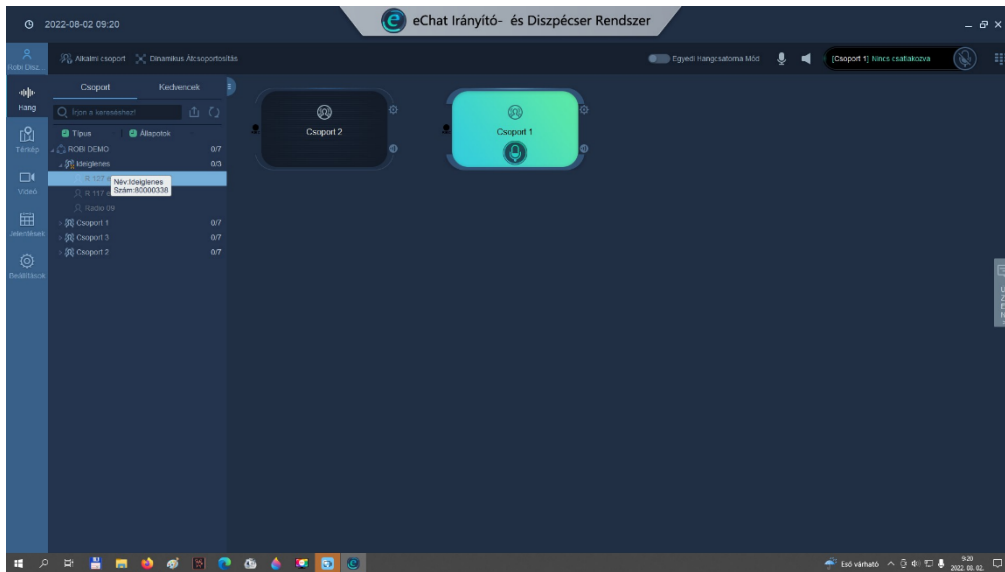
2022-08-02 09:20

eChat Irányító- és Diszpécser Rendszer

Robi Disz.

Alkalmi csoport  Dinamikus Átcsoportosítás

Egyedi Hangcsatorna Mód

[Csoport 1] Nincs csatlakozva

Hang

Térkép

Videó

Jelentések

Beállítások

Csoport  Kedvencek

Írjon a kereséshez!

Típus  Állapotok

ROBI DEMO

Ideiglenes 0/3

R 127 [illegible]

R 117 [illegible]

Név:Ideiglenes
Szám:80000338

Radio 09

Csoport 1 0/7

Csoport 3 0/7

Csoport 2 0/7

0/7

Csoport 2

Csoport 1

Eső várható

9:20
2022. 08. 02.